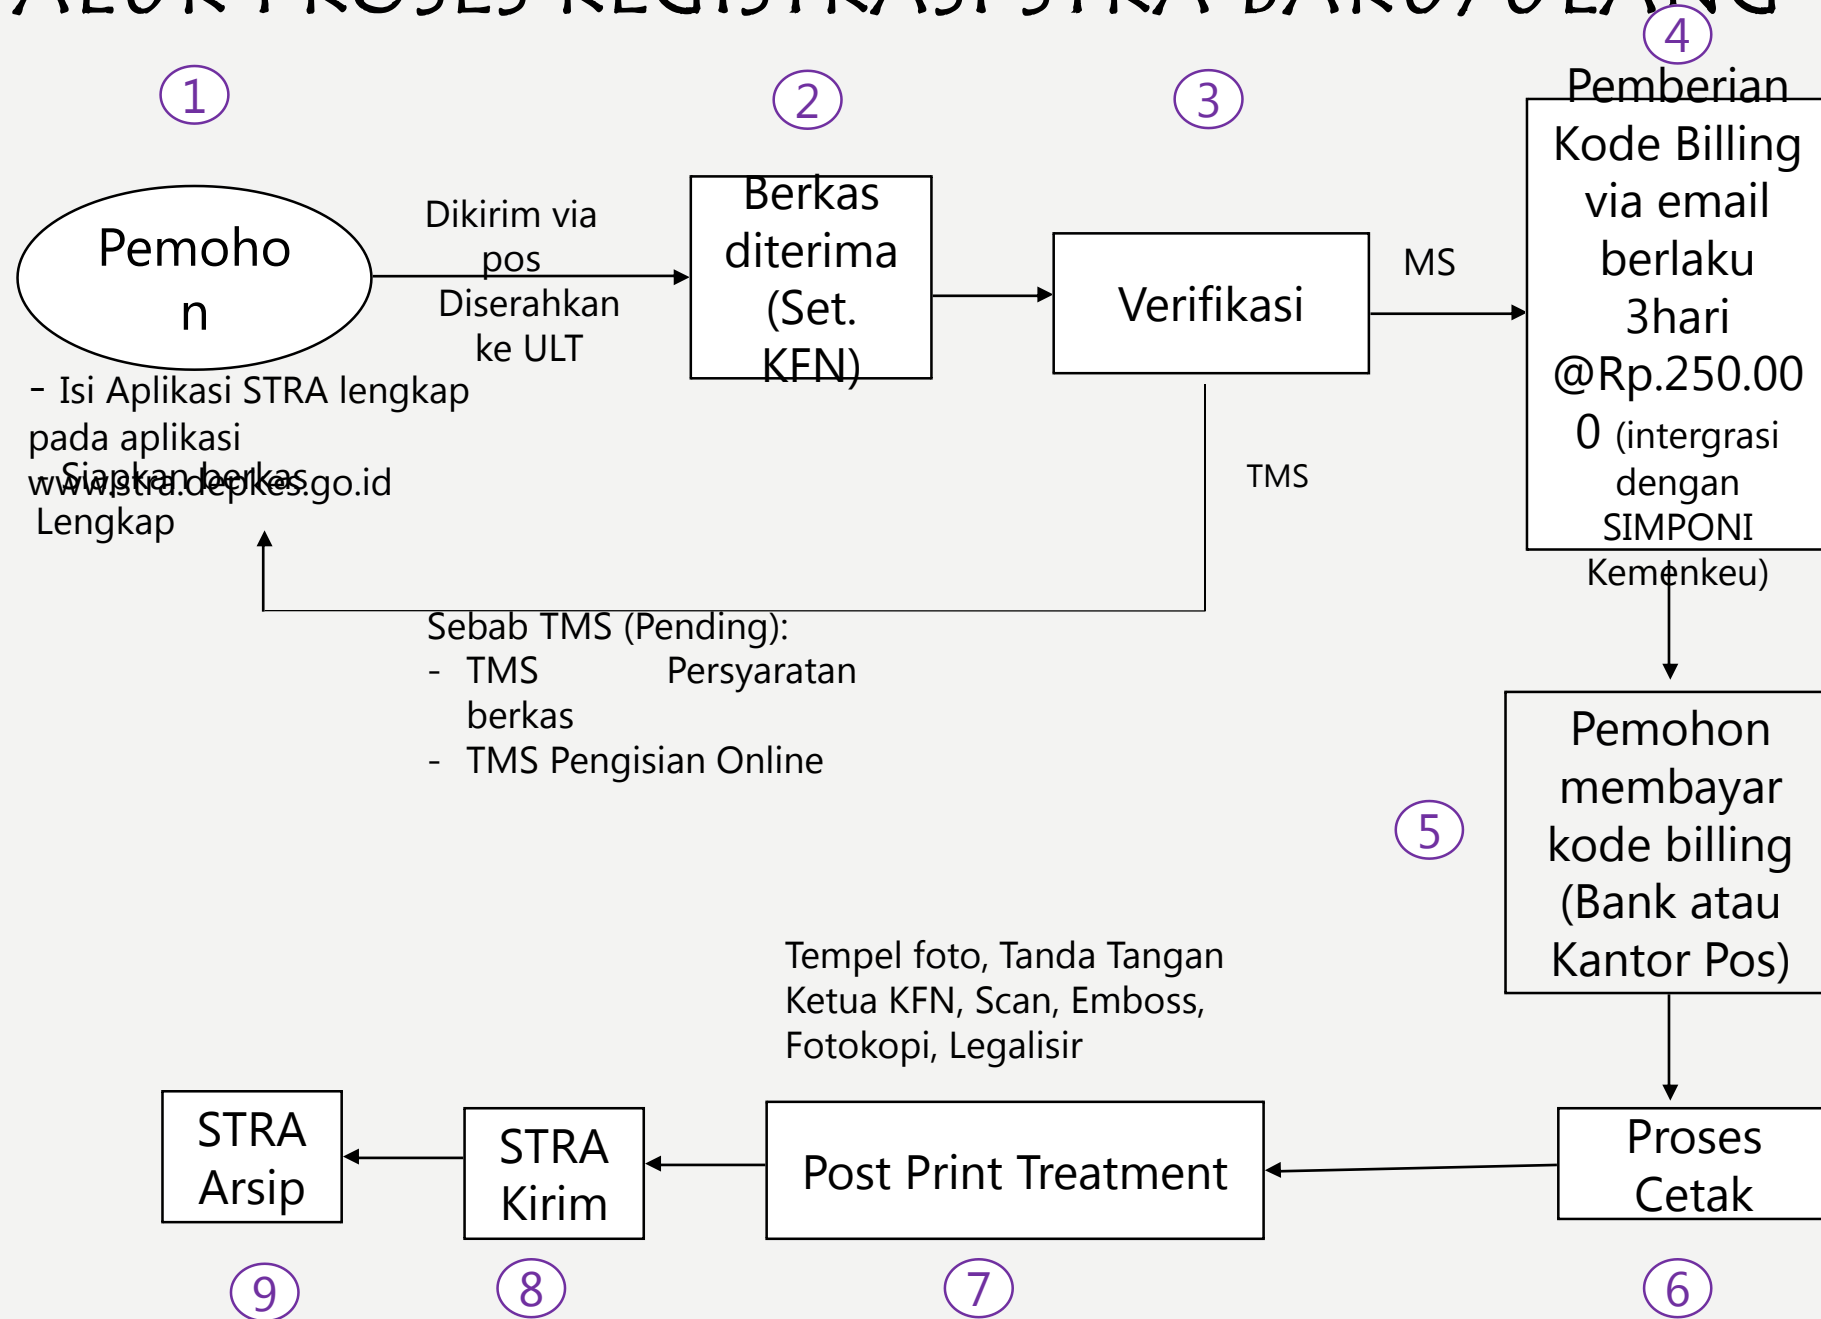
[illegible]

1

Pemoho n

Dikirim via pos

Diserahkan ke ULT

2

Berkas diterima (Set. KFN)

3

Verifikasi

MS

4

Pemberian Kode Billing via email berlaku 3hari @Rp.250.000 (intergrasi dengan SIMPONI Kemenkeu)

- Isi Aplikasi STRA lengkap pada aplikasi www.stra.depkes.go.id

- Siapkan berkas Lengkap

TMS

Sebab TMS (Pending):
- TMS Persyaratan berkas
- TMS Pengisian Online

5

Pemohon membayar kode billing (Bank atau Kantor Pos)

Tempel foto, Tanda Tangan Ketua KFN, Scan, Emboss, Fotokopi, Legalisir

STRA Arsip

STRA Kirim

Post Print Treatment

Proses Cetak

9

8

7

6